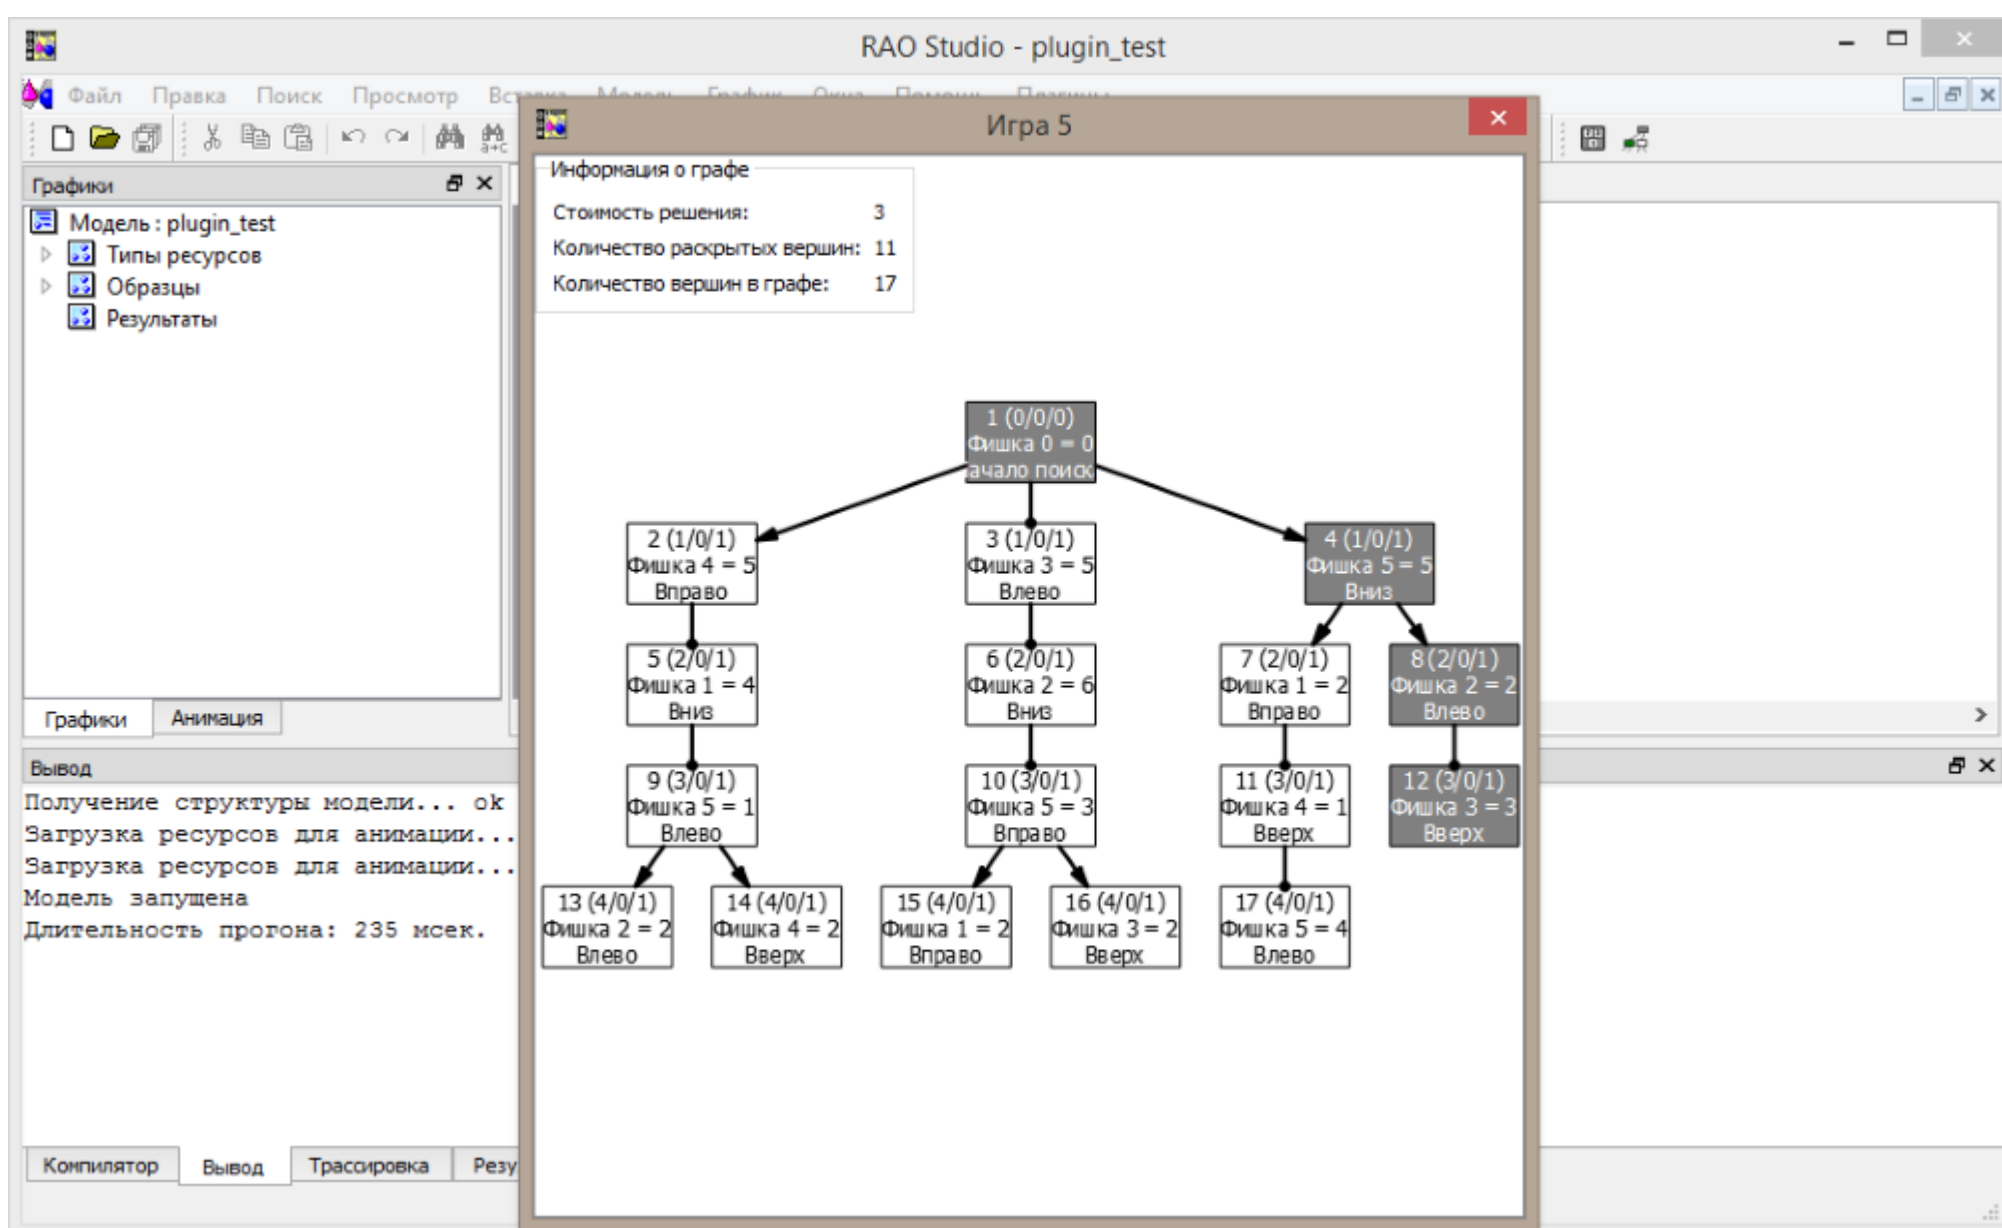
RAO Studio - plugin_test

Файл Правка Поиск Просмотр Вст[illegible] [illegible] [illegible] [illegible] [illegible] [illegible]

Графики

Модель : plugin_test
Типы ресурсов
Образцы
Результаты

Графики Анимация

Вывод

Получение структуры модели... ok
Загрузка ресурсов для анимации...
Загрузка ресурсов для анимации...
Модель запущена
Длительность прогона: 235 мсек.

Компилятор Вывод Трасировка Резу

Игра 5

Информация о графе

| | |
|---|---|
| Стоимость решения: | 3 |
| Количество раскрытых вершин: | 11 |
| Количество вершин в графе: | 17 |

1 (0/0/0)
Фишка 0 = 0
ачало поиск

2 (1/0/1)
Фишка 4 = 5
Вправо

3 (1/0/1)
Фишка 3 = 5
Влево

4 (1/0/1)
Фишка 5 = 5
Вниз

5 (2/0/1)
Фишка 1 = 4
Вниз

6 (2/0/1)
Фишка 2 = 6
Вниз

7 (2/0/1)
Фишка 1 = 2
Вправо

8 (2/0/1)
Фишка 2 = 2
Влево

9 (3/0/1)
Фишка 5 = 1
Влево

10 (3/0/1)
Фишка 5 = 3
Вправо

11 (3/0/1)
Фишка 4 = 1
Вверх

12 (3/0/1)
Фишка 3 = 3
Вверх

13 (4/0/1)
Фишка 2 = 2
Влево

14 (4/0/1)
Фишка 4 = 2
Вверх

15 (4/0/1)
Фишка 1 = 2
Вправо

16 (4/0/1)
Фишка 3 = 2
Вверх

17 (4/0/1)
Фишка 5 = 4
Влево